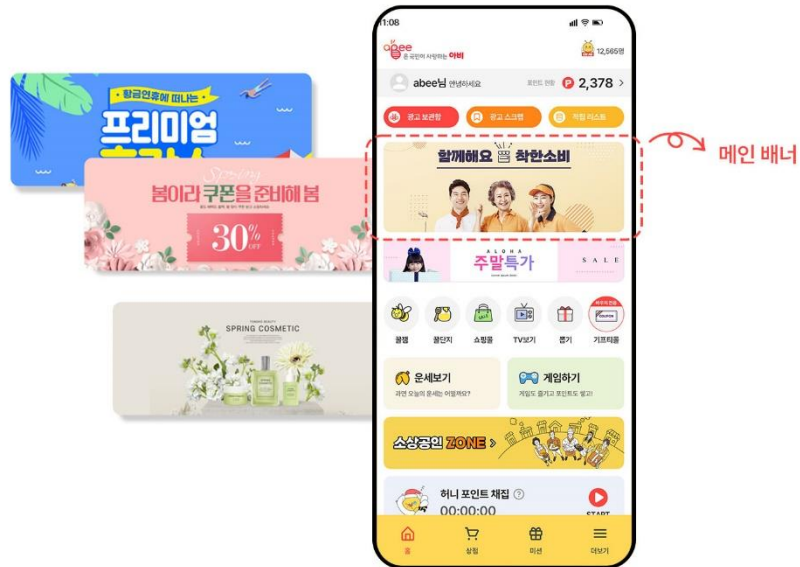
황금연휴에 떠나는
프리미엄

Spring
봄이라 쿠폰을 준비해 봄
30% OFF

SPRING COSMETIC

11:08
abee
온 국민이 사랑하는 아비
12,565원
abee님 안녕하세요
포인트 현황
2,378 >
광고 보관함
광고 스크랩
마켓 리스트
함께해요 착한소비
메인 배너
ALOHA
주말특가
SALE
꿀팽
꿀단지
쇼핑몰
TV보기
뽑기
기프티콘
운세보기
과연 오늘의 운세는 어떨까요?
게임하기
게임도 즐기고 포인트도 받고!
소상공인 ZONE >
허니 포인트 채집
00:00:00
START
홈
상점
미션
더보기